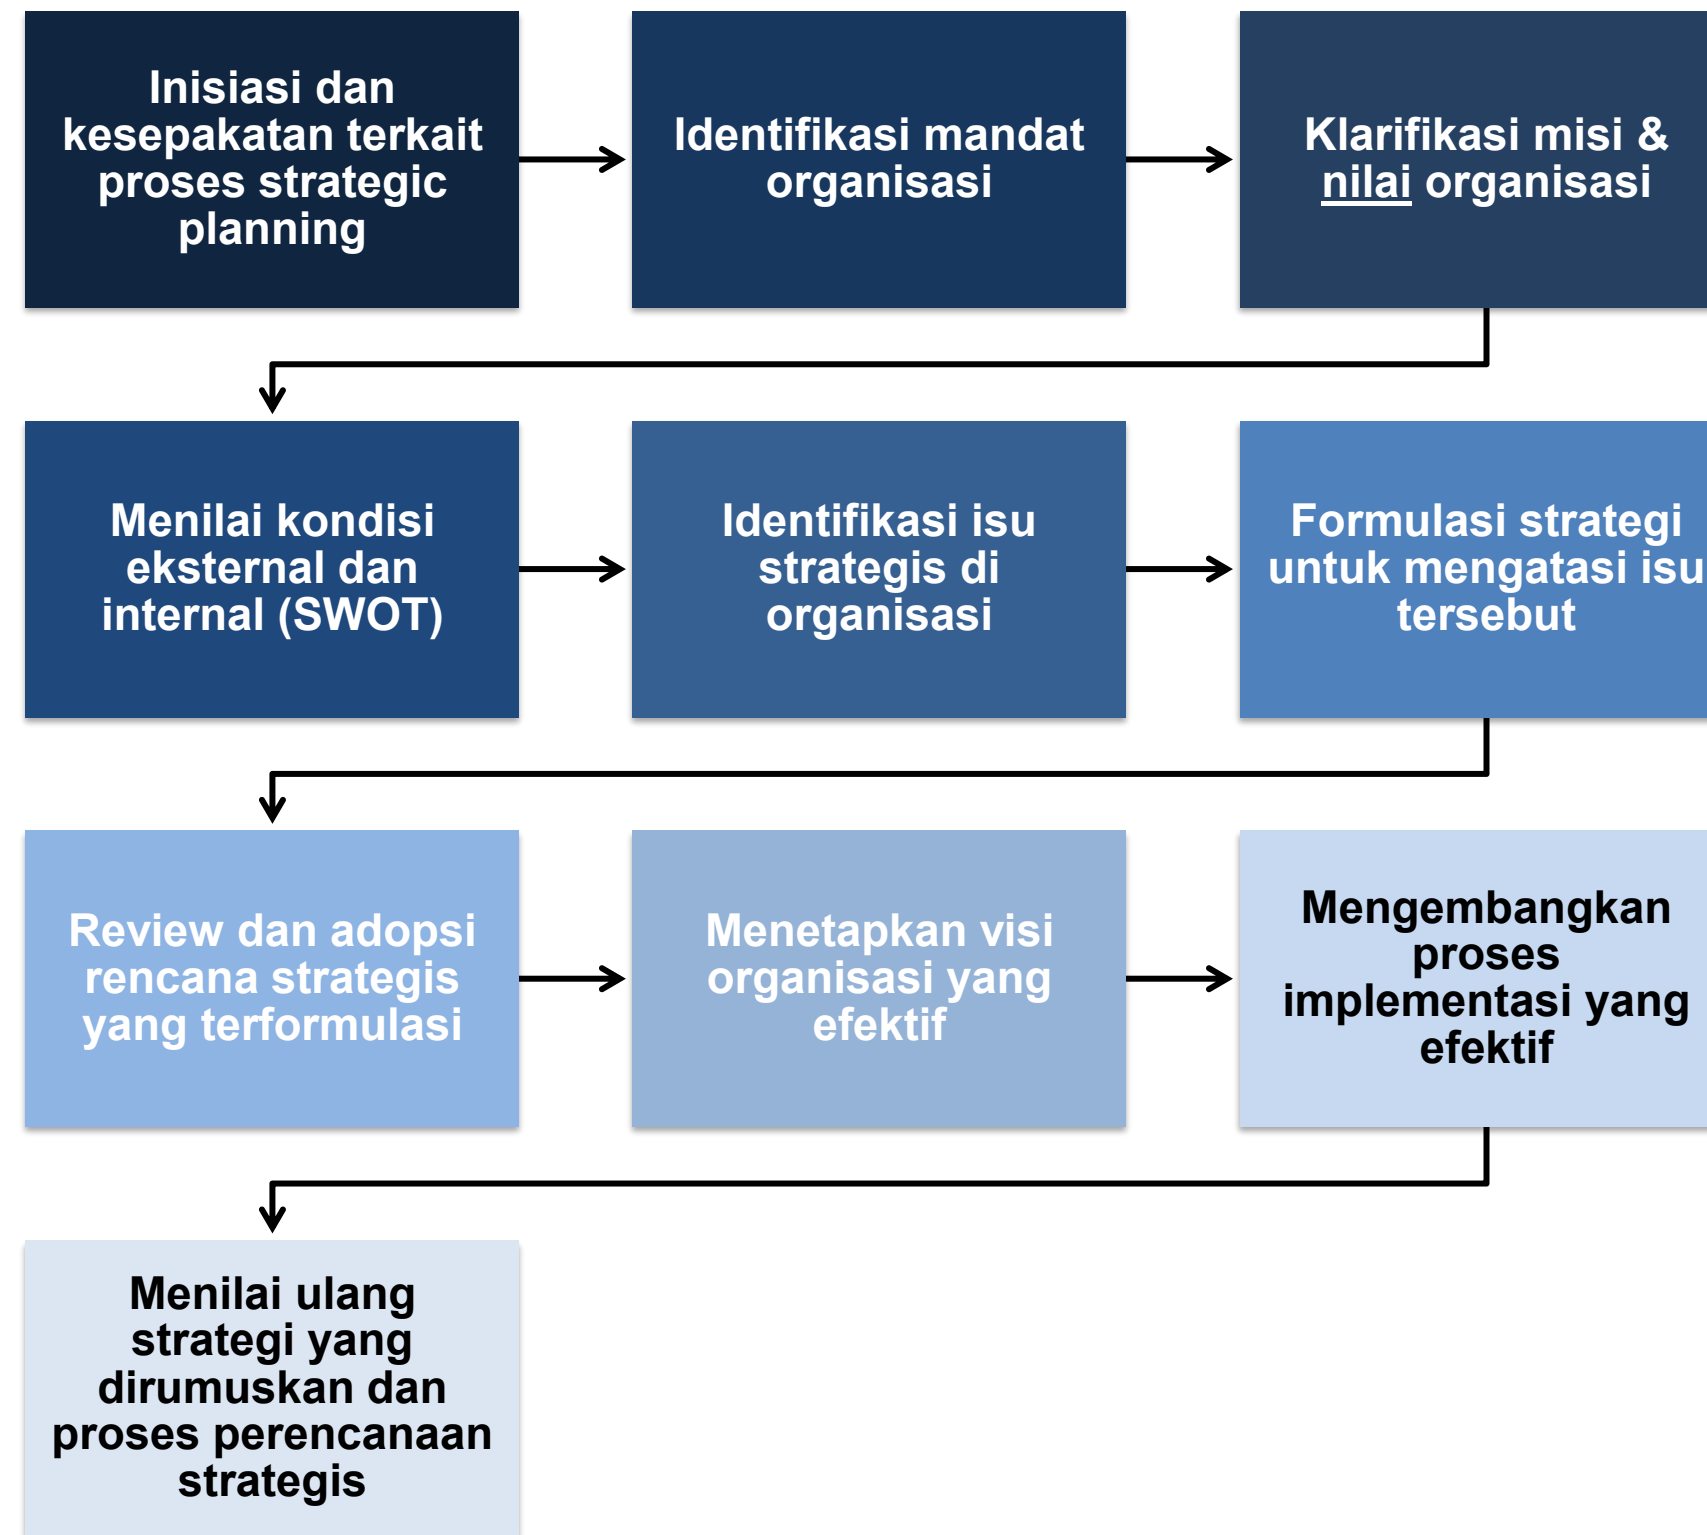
Inisiasi dan kesepakatan terkait proses strategic planning

Identifikasi mandat organisasi

Klarifikasi misi & nilai organisasi

Menilai kondisi eksternal dan internal (SWOT)

Identifikasi isu strategis di organisasi

Formulasi strategi untuk mengatasi isu tersebut

Review dan adopsi rencana strategis yang terformulasi

Menetapkan visi organisasi yang efektif

Mengembangkan proses implementasi yang efektif

Menilai ulang strategi yang dirumuskan dan proses perencanaan strategis